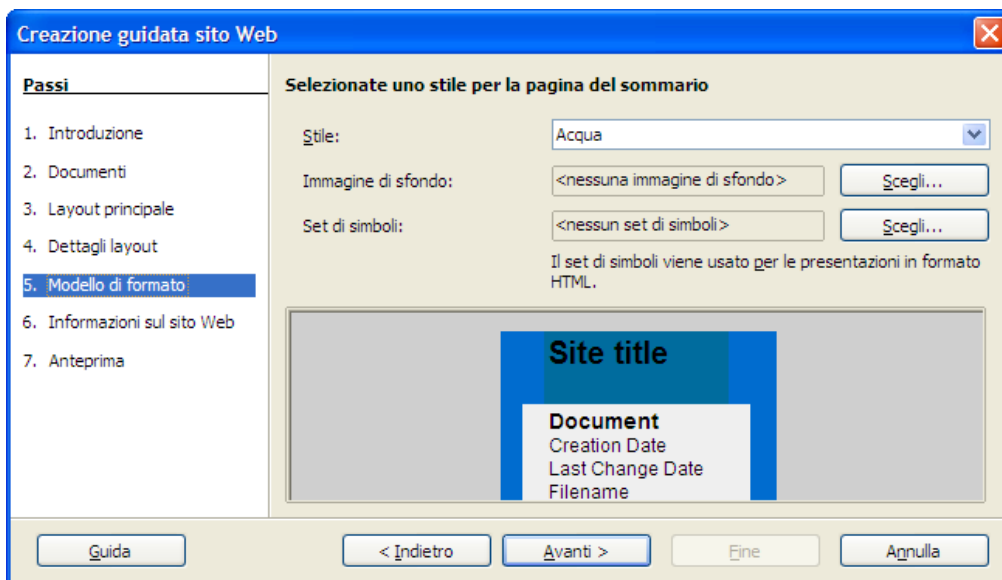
Creazione guidata sito Web

Passi

1. Introduzione
2. Documenti
3. Layout principale
4. Dettagli layout
5. Modello di formato
6. Informazioni sul sito Web
7. Anteprima

Selezionate uno stile per la pagina del sommario

Stile: Acqua

Immagine di sfondo: <nessuna immagine di sfondo> Scegli...

Set di simboli: <nessun set di simboli> Scegli...

Il set di simboli viene usato per le presentazioni in formato HTML.

Site title

Document
Creation Date
Last Change Date
Filename

Guida

< Indietro

Avanti >

Fine

Annulla